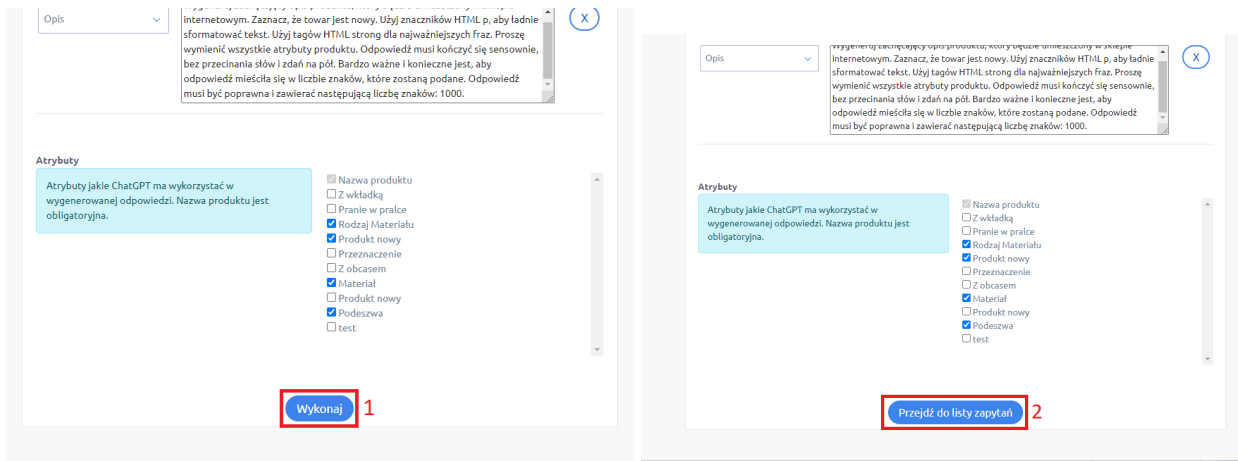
Opis

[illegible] internetowym. Zaznacz, że towar jest nowy. Użyj znaczników HTML p, aby ładnie sformatować tekst. Użyj tagów HTML strong dla najważniejszych fraz. Proszę wymienić wszystkie atrybuty produktu. Odpowiedź musi kończyć się sensownie, bez przecinania słów i zdań na pół. Bardzo ważne i konieczne jest, aby odpowiedź mieściła się w liczbie znaków, które zostaną podane. Odpowiedź musi być poprawna i zawierać następującą liczbę znaków: 1000.

X

Atrybuty

Atrybuty jakie ChatGPT ma wykorzystać w wygenerowanej odpowiedzi. Nazwa produktu jest obligatoryjna.

Nazwa produktu
Z wkładką
Pranie w pralce
Rodzaj Materiału
Produkt nowy
Przeznaczenie
Z obcasem
Materiał
Produkt nowy
Podeszwa
test

Wykonaj

1

Opis

Wygeneruj zachęcający opis produktu, który będzie umieszczony w sklepie internetowym. Zaznacz, że towar jest nowy. Użyj znaczników HTML p, aby ładnie sformatować tekst. Użyj tagów HTML strong dla najważniejszych fraz. Proszę wymienić wszystkie atrybuty produktu. Odpowiedź musi kończyć się sensownie, bez przecinania słów i zdań na pół. Bardzo ważne i konieczne jest, aby odpowiedź mieściła się w liczbie znaków, które zostaną podane. Odpowiedź musi być poprawna i zawierać następującą liczbę znaków: 1000.

X

Atrybuty

Atrybuty jakie ChatGPT ma wykorzystać w wygenerowanej odpowiedzi. Nazwa produktu jest obligatoryjna.

Nazwa produktu
Z wkładką
Pranie w pralce
Rodzaj Materiału
Produkt nowy
Przeznaczenie
Z obcasem
Materiał
Produkt nowy
Podeszwa
test

Przejdź do listy zapytań

2